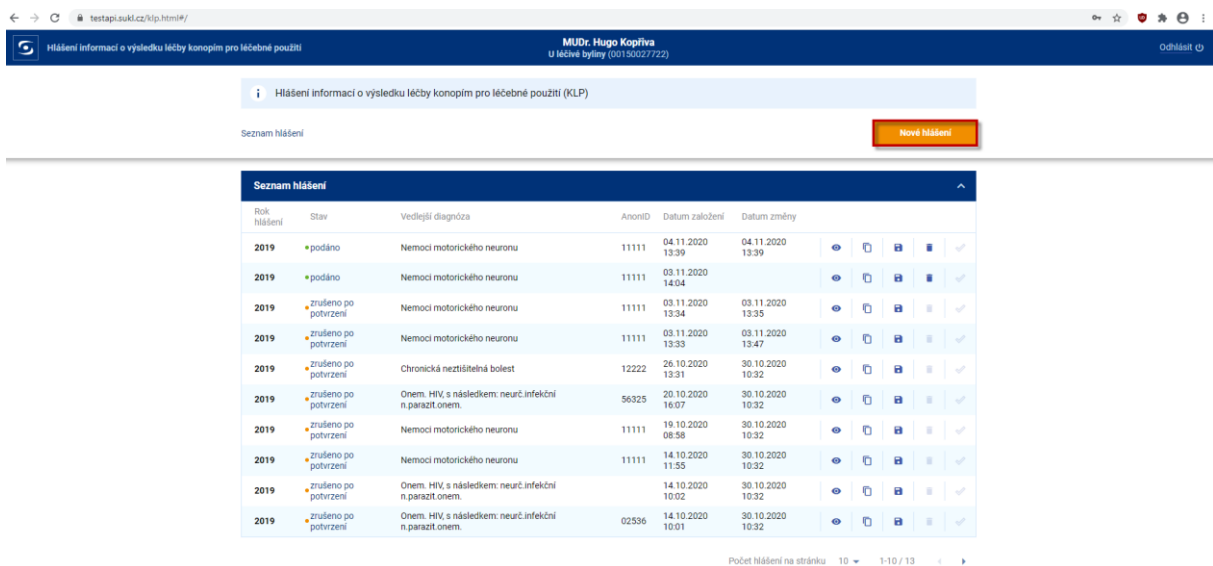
testapi.sukl.cz/klp.html#/

Hlášení informací o výsledku léčby konopím pro léčebné použití

MUDr. Hugo Kopřiva
U léčivé byliny (00150027722)

Odhlásit

Hlášení informací o výsledku léčby konopím pro léčebné použití (KLP)

Seznam hlášení

Nové hlášení

Seznam hlášení

| Rok hlášení | Stav | Vedlejší diagnóza | AnonID | Datum založení | Datum změny |
|---|---|---|---|---|---|
| 2019 | podáno | Nemoci motorického neuronu | 11111 | 04.11.2020 13:39 | 04.11.2020 13:39 |
| 2019 | podáno | Nemoci motorického neuronu | 11111 | 03.11.2020 14:04 | |
| 2019 | zrušeno po potvrzení | Nemoci motorického neuronu | 11111 | 03.11.2020 13:34 | 03.11.2020 13:35 |
| 2019 | zrušeno po potvrzení | Nemoci motorického neuronu | 11111 | 03.11.2020 13:33 | 03.11.2020 13:47 |
| 2019 | zrušeno po potvrzení | Chronická neztišitelná bolest | 12222 | 26.10.2020 13:31 | 30.10.2020 10:32 |
| 2019 | zrušeno po potvrzení | Onem. HIV, s následkem: neurč.infekční n.parazit.onem. | 56325 | 20.10.2020 16:07 | 30.10.2020 10:32 |
| 2019 | zrušeno po potvrzení | Nemoci motorického neuronu | 11111 | 19.10.2020 08:58 | 30.10.2020 10:32 |
| 2019 | zrušeno po potvrzení | Nemoci motorického neuronu | 11111 | 14.10.2020 11:55 | 30.10.2020 10:32 |
| 2019 | zrušeno po potvrzení | Onem. HIV, s následkem: neurč.infekční n.parazit.onem. | | 14.10.2020 10:02 | 30.10.2020 10:32 |
| 2019 | zrušeno po potvrzení | Onem. HIV, s následkem: neurč.infekční n.parazit.onem. | 02536 | 14.10.2020 10:01 | 30.10.2020 10:32 |

Počet hlášení na stránku 10 1-10 / 13